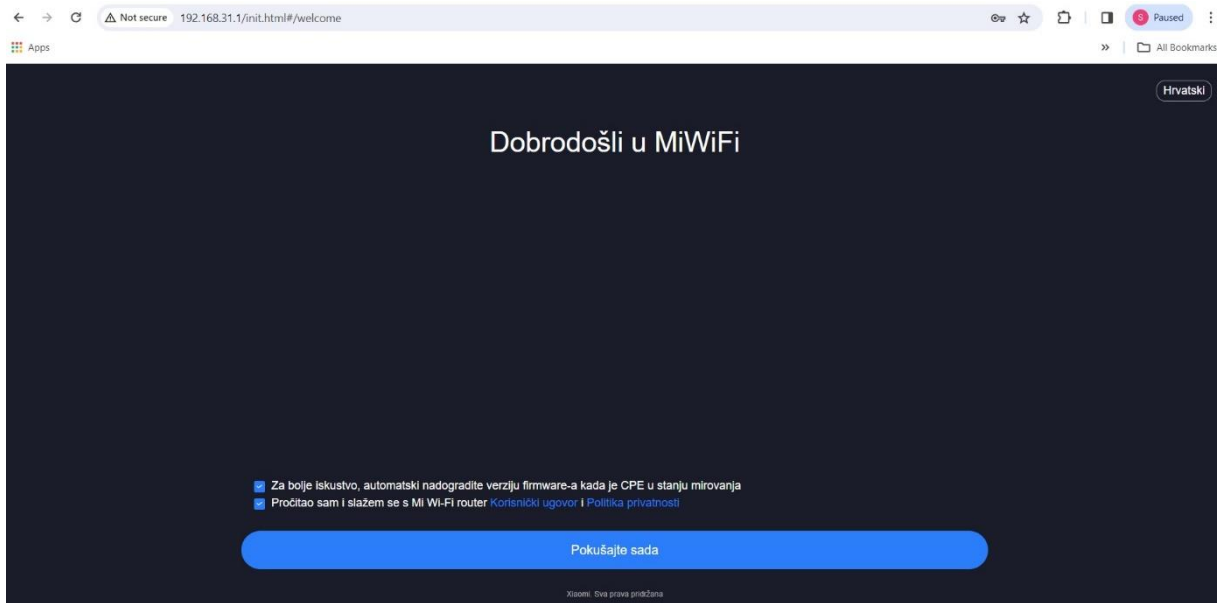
Not secure 192.168.31.1/init.html#/welcome

S Paused

Apps

All Bookmarks

Hrvatski

Dobrodošli u MiWiFi

Za bolje iskustvo, automatski nadogradite verziju firmware-a kada je CPE u stanju mirovanja

Pročitao sam i slažem se s Mi Wi-Fi router Korisnički ugovor i Politika privatnosti

Pokušajte sada

Xiaomi. Sva prava pridržana